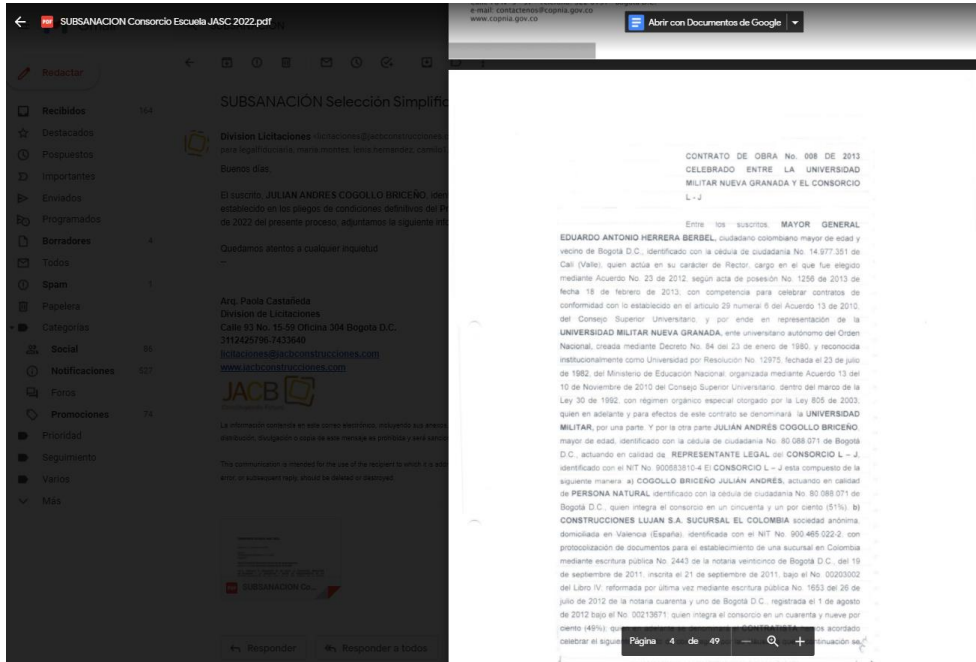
SUBSANACION Consorcio Escuela JASC 2022.pdf

e-mail: contactenos@copnia.gov.co
www.copnia.gov.co

Abrir con Documentos de Google

Redactar

Recibidos 164
Destacados
Pospuestos
Importantes
Enviados
Programados
Borradores 4
Todos
Spam 1
Papelera
Categorías
Social 86
Notificaciones 527
Foros
Promociones 74
Prioridad
Seguimiento
Varios
Más

SUBSANACIÓN Selección Simplific

Division Licitaciones <licitaciones@jacbconstrucciones.c
para legalfiduciaria, maria.montes, laura.hernandez, consor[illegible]

Buenos días,

El suscrito, JULIAN ANDRES COGOLLO BRICEÑO, iden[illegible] establecido en los pliegos de condiciones definitivos del Pr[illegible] de 2022 del presente proceso, adjuntamos la siguiente info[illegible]

Quedamos atentos a cualquier inquietud

--

Arq. Paola Castañeda
Division de Licitaciones
Calle 93 No. 15-59 Oficina 304 Bogotá D.C.
3112425796-7433640
licitaciones@jacbconstrucciones.com
www.jacbconstrucciones.com

JACB

La información contenida en este correo electrónico, incluyendo sus anexos, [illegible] distribución, divulgación o copia de este mensaje es prohibida y será sancio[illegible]

This communication is intended for the use of the recipient to which it is add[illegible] error, or subsequent reply, should be deleted or destroyed.

SUBSANACION Co...

Responder
Responder a todos

CONTRATO DE OBRA No. 008 DE 2013 CELEBRADO ENTRE LA UNIVERSIDAD MILITAR NUEVA GRANADA Y EL CONSORCIO L - J

Entre los suscritos, MAYOR GENERAL EDUARDO ANTONIO HERRERA BERBEL, ciudadano colombiano mayor de edad y vecino de Bogotá D.C., identificado con la cédula de ciudadanía No. 14.977.351 de Cali (Valle), quien actúa en su carácter de Rector, cargo en el que fue elegido mediante Acuerdo No. 23 de 2012, según acta de posesión No. 1256 de 2013 de fecha 18 de febrero de 2013, con competencia para celebrar contratos de conformidad con lo establecido en el artículo 29 numeral 6 del Acuerdo 13 de 2010, del Consejo Superior Universitario, y por ende en representación de la UNIVERSIDAD MILITAR NUEVA GRANADA, ente universitario autónomo del Orden Nacional, creada mediante Decreto No. 84 del 23 de enero de 1980, y reconocida institucionalmente como Universidad por Resolución No. 12975, fechada el 23 de julio de 1982, del Ministerio de Educación Nacional, organizada mediante Acuerdo 13 del 10 de Noviembre de 2010 del Consejo Superior Universitario, dentro del marco de la Ley 30 de 1992, con régimen orgánico especial otorgado por la Ley 805 de 2003, quien en adelante y para efectos de este contrato se denominará la UNIVERSIDAD MILITAR, por una parte. Y por la otra parte JULIAN ANDRÉS COGOLLO BRICEÑO, mayor de edad, identificado con la cédula de ciudadanía No. 80.088.071 de Bogotá D.C., actuando en calidad de REPRESENTANTE LEGAL del CONSORCIO L – J, identificado con el NIT No. 900583810-4 El CONSORCIO L – J esta compuesto de la siguiente manera: a) COGOLLO BRICEÑO JULIAN ANDRÉS, actuando en calidad de PERSONA NATURAL identificado con la cédula de ciudadanía No. 80.088.071 de Bogotá D.C., quien integra el consorcio en un cincuenta y un por ciento (51%). b) CONSTRUCCIONES LUJAN S.A. SUCURSAL EL COLOMBIA sociedad anónima, domiciliada en Valencia (España), identificada con el NIT No. 900.465.022-2, con protocolización de documentos para el establecimiento de una sucursal en Colombia mediante escritura pública No. 2443 de la notaría veintiocho de Bogotá D.C., del 19 de septiembre de 2011, inscrita el 21 de septiembre de 2011, bajo el No. 00203002 del Libro IV, reformada por última vez mediante escritura pública No. 1653 del 26 de julio de 2012 de la notaría cuarenta y uno de Bogotá D.C., registrada el 1 de agosto de 2012 bajo el No. 00213671, quien integra el consorcio en un cuarenta y nueve por ciento (49%); qu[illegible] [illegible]os acordado celebrar el siguie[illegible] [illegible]ntinuación se

Página 4 de 49